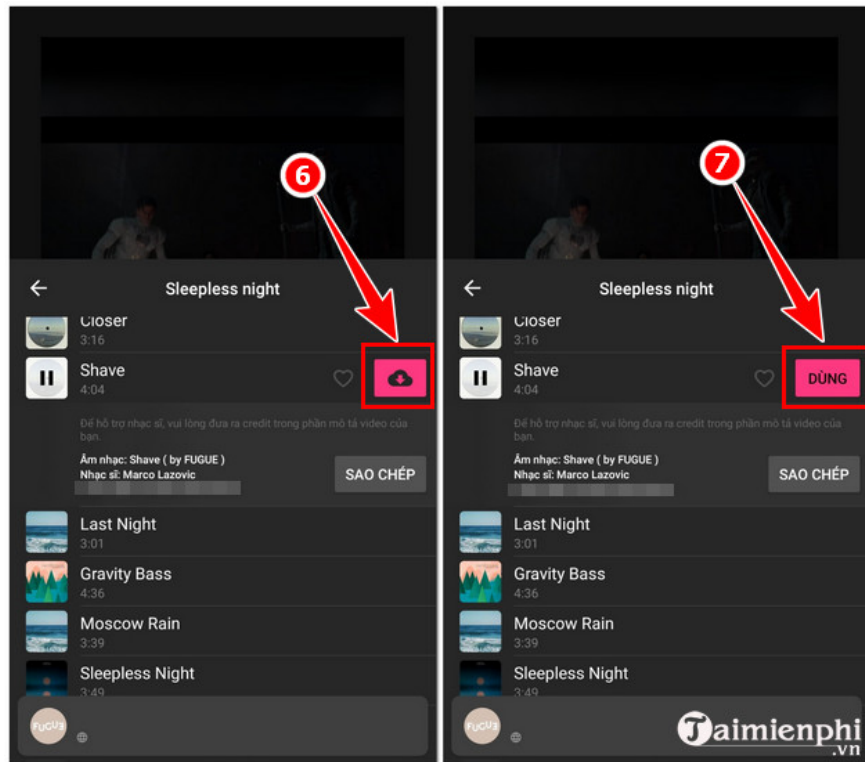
6

Sleepless night

Closer
3:16

Shave
4:04

Để hỗ trợ nhạc sĩ, vui lòng đưa ra credit trong phần mô tả video của bạn.

Âm nhạc: Shave ( by FUGUE )
Nhạc sĩ: Marco Lazovic

SAO CHÉP

Last Night
3:01

Gravity Bass
4:36

Moscow Rain
3:39

Sleepless Night
3:49

FUGUE

7

Sleepless night

Closer
3:16

Shave
4:04

DÙNG

Để hỗ trợ nhạc sĩ, vui lòng đưa ra credit trong phần mô tả video của bạn.

Âm nhạc: Shave ( by FUGUE )
Nhạc sĩ: Marco Lazovic

SAO CHÉP

Last Night
3:01

Gravity Bass
4:36

Moscow Rain
3:39

Sleepless Night
3:49

FUGUE

Taimienphi.vn